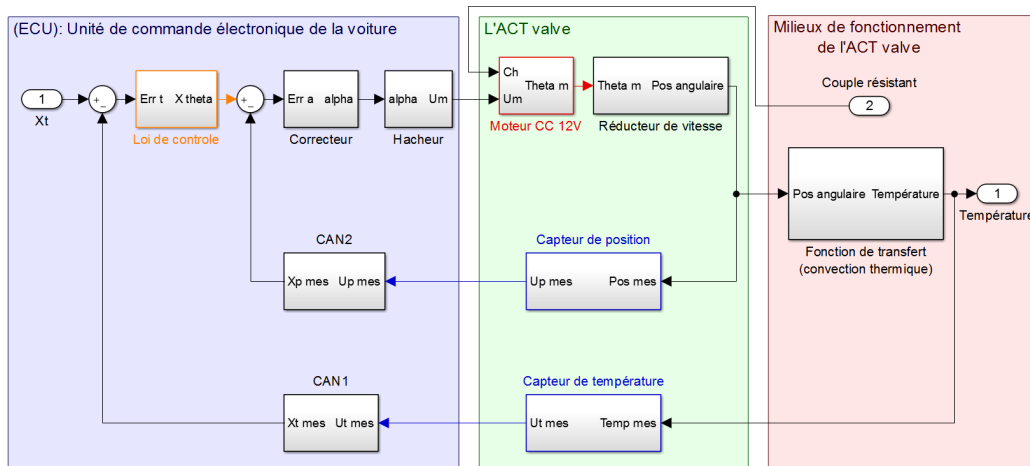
(ECU): Unité de commande électronique de la voiture

L'ACT valve

Milieux de fonctionnement de l'ACT valve

1
Xt

+
−

Err t X theta
Loi de controle

+
−

Err a alpha
Correcteur

alpha Um
Hacheur

Ch
Um
Theta m
Moteur CC 12V

Theta m Pos angulaire
Réducteur de vitesse

Couple résistant
2

Pos angulaire Température
Fonction de transfert (convection thermique)

1
Température

CAN2
Xp mes Up mes

Capteur de position
Up mes Pos mes

CAN1
Xt mes Ut mes

Capteur de température
Ut mes Temp mes